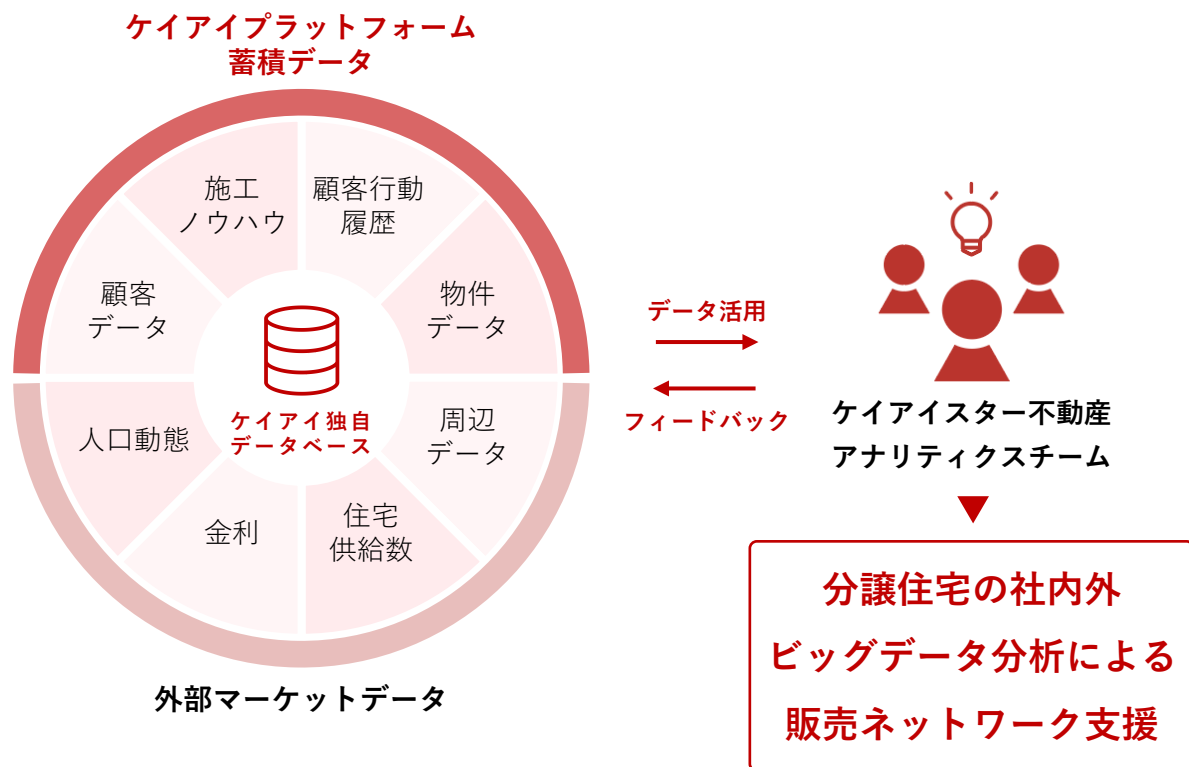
ケイアイプラットフォーム
蓄積データ

施工
ノウハウ

顧客行動
履歴

物件
データ

周辺
データ

住宅
供給数

金利

人口動態

顧客
データ

ケイアイ独自
データベース

外部マーケットデータ

データ活用

フィードバック

ケイアイスター不動産
アナリティクスチーム

分譲住宅の社内外
ビッグデータ分析による
販売ネットワーク支援